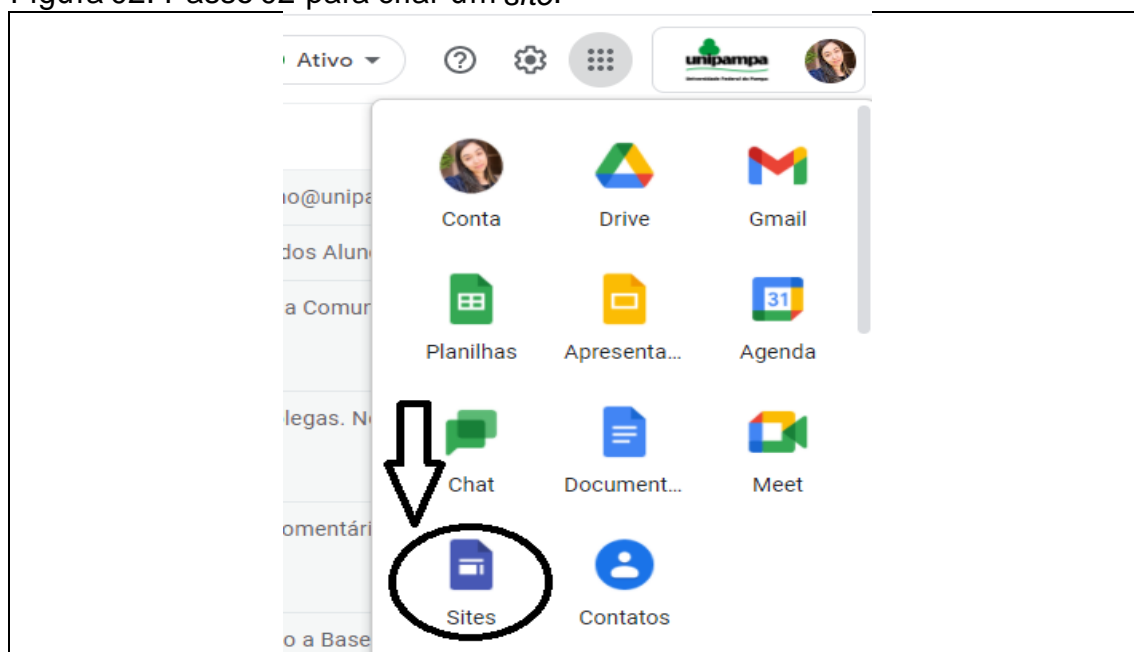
Figura 02: Passo 02 para criar um *site*.

Ativo

unipampa

Universidade Federal do Pampa

no@unipa

dos Alun

a Comur

legas. N

omentári

o a Base

Conta

Drive

Gmail

Planilhas

Apresenta...

31

Agenda

Chat

Document...

Meet

Sites

Contatos